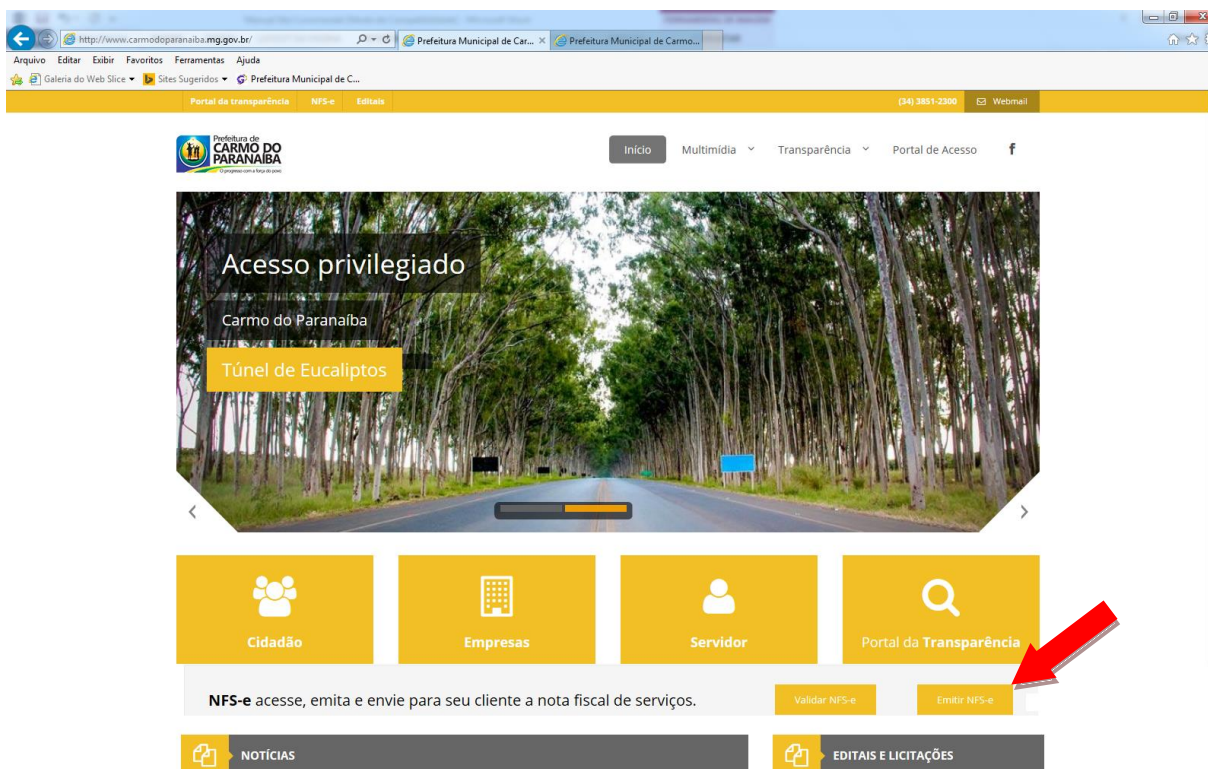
http://www.carmodoparanaiba.mg.gov.br/
Prefeitura Municipal de Car... ×
Prefeitura Municipal de Carmo...

Arquivo Editar Exibir Favoritos Ferramentas Ajuda
Galeria do Web Slice ▾ Sites Sugeridos ▾ Prefeitura Municipal de C...

Portal da transparência NFS-e Editais
(34) 3851-2300 Webmail

Prefeitura de CARMO DO PARANAÍBA
O progresso com a força do povo

Início Multimídia Transparência Portal de Acesso f

Acesso privilegiado
Carmo do Paranaíba
Túnel de Eucaliptos

Cidadão
Empresas
Servidor
Portal da Transparência

NFS-e acesse, emita e envie para seu cliente a nota fiscal de serviços.
Validar NFS-e
Emitir NFS-e

NOTÍCIAS
EDITAIS E LICITAÇÕES